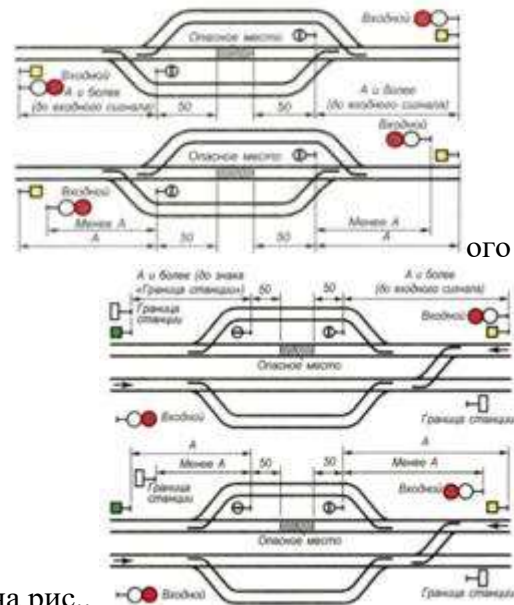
Входной
Опасное место
Входной
А и более (до входного сигнала)
50
50
А и более (до входного сигнала)
Входной
Опасное место
Входной
Менее А
А
50
50
Менее А
А
ого
А и более (до знака «Граница станции»)
50
50
А и более (до входного сигнала)
Граница станции
Входной
Опасное место
Входной
Граница станции
А
А
Менее А
50
50
Менее А
Граница станции
Входной
Опасное место
на рис.
Входной
Граница станции